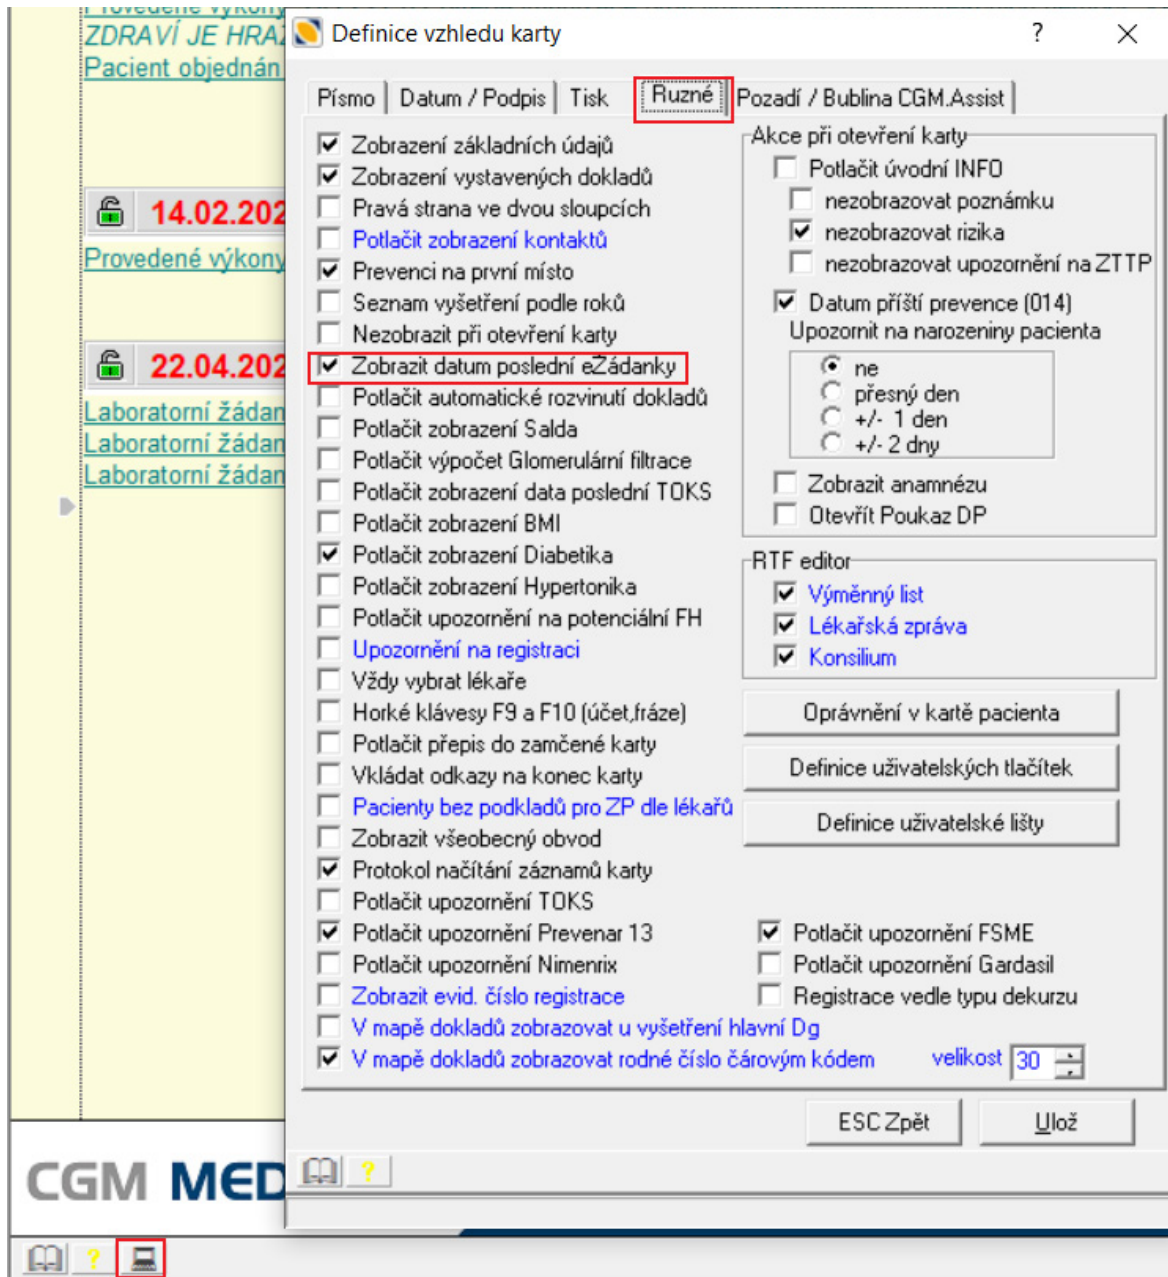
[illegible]
ZDRAVÍ JE HRA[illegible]
Pacient objednán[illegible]

14.02.202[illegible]
Provedené výkony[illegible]

22.04.202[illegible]
Laboratorní žádan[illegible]
Laboratorní žádan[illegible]
Laboratorní žádan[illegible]

CGM MED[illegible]

Definice vzhledu karty ? ×

Písmo | Datum / Podpis | Tisk | Různé | Pozadí / Bublina CGM.Assist

Zobrazení základních údajů
Zobrazení vystavených dokladů
Pravá strana ve dvou sloupcích
Potlačit zobrazení kontaktů
Prevenci na první místo
Seznam vyšetření podle roků
Nezobrazit při otevření karty
Zobrazit datum poslední eŽádanky
Potlačit automatické rozvinutí dokladů
Potlačit zobrazení Salda
Potlačit výpočet Glomerulární filtrace
Potlačit zobrazení data poslední TOKS
Potlačit zobrazení BMI
Potlačit zobrazení Diabetika
Potlačit zobrazení Hypertonika
Potlačit upozornění na potenciální FH
Upozornění na registraci
Vždy vybrat lékaře
Horké klávesy F9 a F10 (účet,fráze)
Potlačit přepis do zamčené karty
Vkládat odkazy na konec karty
Pacienty bez podkladů pro ZP dle lékařů
Zobrazit všeobecný obvod
Protokol načítání záznamů karty
Potlačit upozornění TOKS
Potlačit upozornění Prevenar 13
Potlačit upozornění Nimenrix
Zobrazit evid. číslo registrace
V mapě dokladů zobrazovat u vyšetření hlavní Dg
V mapě dokladů zobrazovat rodné číslo čárovým kódem

Akce při otevření karty
Potlačit úvodní INFO
nezobrazovat poznámku
nezobrazovat rizika
nezobrazovat upozornění na ZTTP
Datum příští prevence (014)
Upozornit na narozeniny pacienta
ne
přesný den
+/- 1 den
+/- 2 dny
Zobrazit anamnézu
Otevřít Poukaz DP

RTF editor
Výměnný list
Lékařská zpráva
Konsilium

Oprávnění v kartě pacienta
Definice uživatelských tlačítek
Definice uživatelské lišty

Potlačit upozornění FSME
Potlačit upozornění Gardasil
Registrace vedle typu dekurzu

velikost 30

ESC Zpět
Ulož